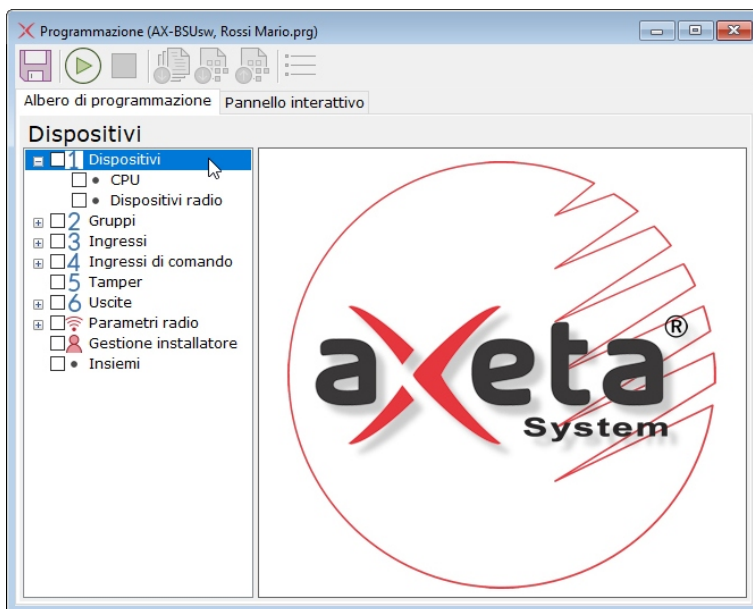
Programmazione (AX-BSUsw, Rossi Mario.prg)

Albero di programmazione | Pannello interattivo

Dispositivi

1 Dispositivi
CPU
Dispositivi radio
2 Gruppi
3 Ingressi
4 Ingressi di comando
5 Tamper
6 Uscite
Parametri radio
Gestione installatore
Insiemi

axeta®
System